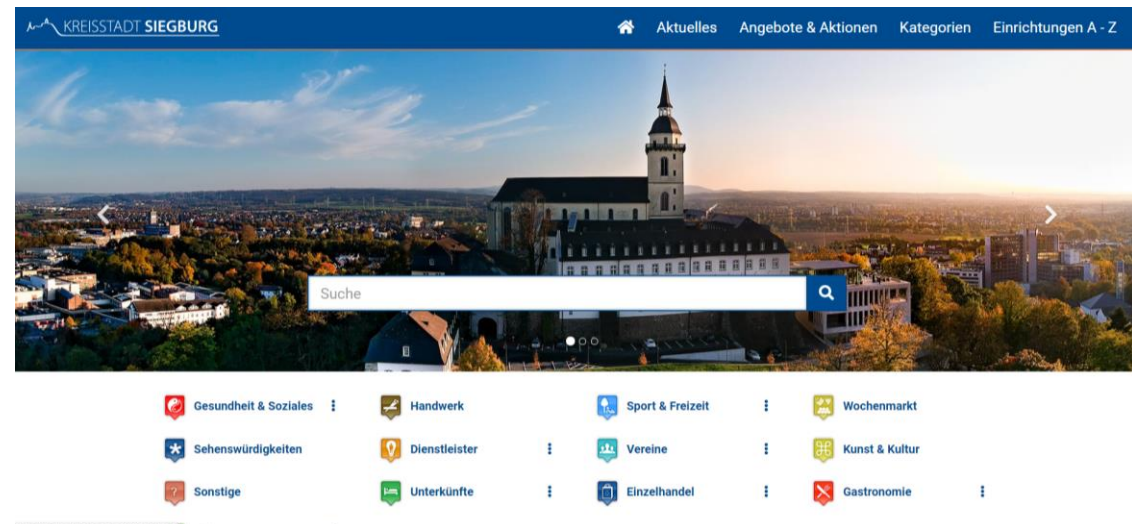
KREISSTADT SIEGBURG

Aktuelles Angebote & Aktionen Kategorien Einrichtungen A - Z

Suche

Gesundheit & Soziales
Handwerk
Sport & Freizeit
Wochenmarkt
Sehenswürdigkeiten
Dienstleister
Vereine
Kunst & Kultur
Sonstige
Unterkünfte
Einzelhandel
Gastronomie